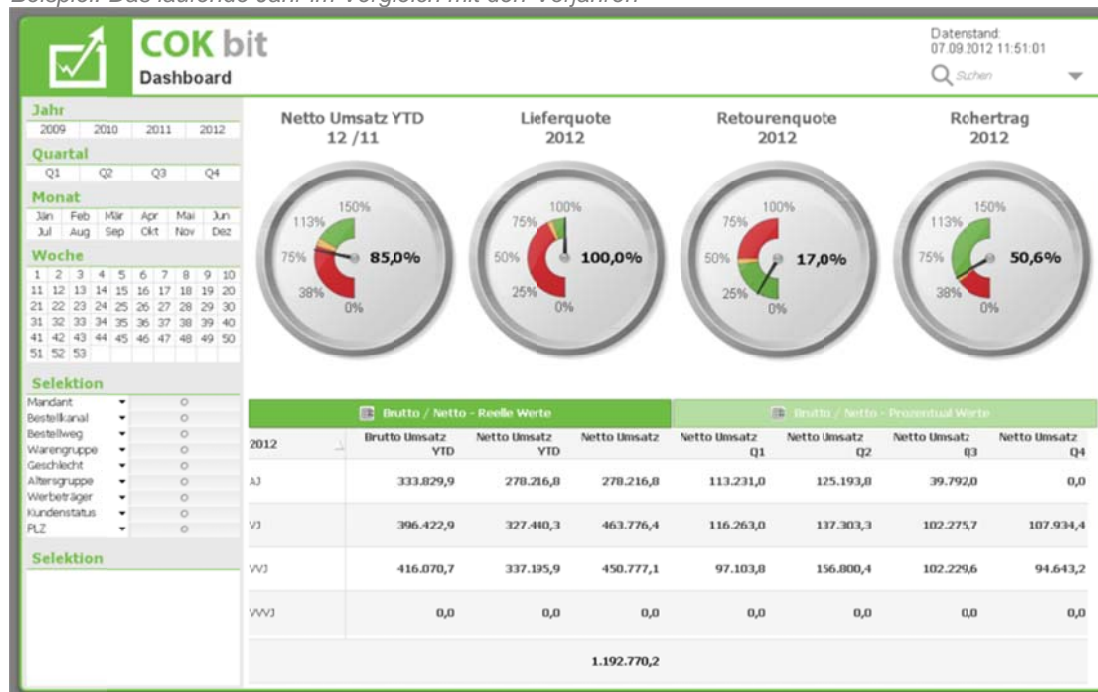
Beispiel: Das laufende Jahr im Vergleich mit den Vorjahren

COK bit
Dashboard

Datenstand:
07.09.2012 11:51:01

Suchen

Jahr
2009 2010 2011 2012

Quartal
Q1 Q2 Q3 Q4

Monat
Jän Feb Mär Apr Mai Jun
Jul Aug Sep Okt Nov Dez

Woche
1 2 3 4 5 6 7 8 9 10
11 12 13 14 15 16 17 18 19 20
21 22 23 24 25 26 27 28 29 30
31 32 33 34 35 36 37 38 39 40
41 42 43 44 45 46 47 48 49 50
51 52 53

Selektion
Mandant
Bestellkanal
Bestellweg
Warengruppe
Geschlecht
Altersgruppe
Werbeträger
Kundenstatus
PLZ

Selektion

Netto Umsatz YTD
12 /11
150% 113% 75% 38% 0%
85,0%

Lieferquote
2012
100% 75% 50% 25% 0%
100,0%

Retourenquote
2012
100% 75% 50% 25% 0%
17,0%

Rohertrag
2012
150% 113% 75% 38% 0%
50,6%

Brutto / Netto - Reelle Werte
Brutto / Netto - Prozentual Werte

| 2012 | Brutto Umsatz YTD | Netto Umsatz YTD | Netto Umsatz | Netto Umsatz Q1 | Netto Umsatz Q2 | Netto Umsatz Q3 | Netto Umsatz Q4 |
|---|---|---|---|---|---|---|---|
| AJ | 333.829,9 | 278.216,8 | 278.216,8 | 113.231,0 | 125.193,8 | 39.792,0 | 0,0 |
| VJ | 396.422,9 | 327.410,3 | 463.776,4 | 116.263,0 | 137.303,3 | 102.275,7 | 107.934,4 |
| VVJ | 416.070,7 | 337.195,9 | 450.777,1 | 97.103,8 | 156.800,4 | 102.229,6 | 94.643,2 |
| VVVJ | 0,0 | 0,0 | 0,0 | 0,0 | 0,0 | 0,0 | 0,0 |
| | | | 1.192.770,2 | | | | |